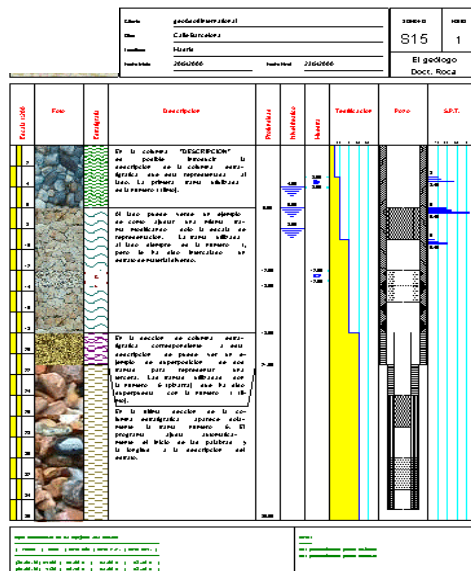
Cliente: geodatalbarracine.sl
Obra: Calle Barcelona
Localidad: Huerta
Fecha inicio: 20/6/2006
Fecha final: 23/6/2006

SONDEO: S15
HOJA: 1

El geólogo
Doct. Roca

Escala (m) | Foto | Estratigrafía | Descripción | Profundidad | Nivel freático | Muestras | Testificación | Pozo | S.P.T.

En la columna "DESCRIPCION" es posible introducir la descripción de la columna estratigráfica con sus representaciones al lado. La primera trama utilizada es la número 1 (limo).

El lazo puede verse un ejemplo en como quedan unas tramas realizadas solo la escala de representación. La trama utilizada al lazo siempre es la número 1, pero le he dado transcurso en sentido horizontal hasta el.

En la sección de columna estratigráfica correspondiente a esta descripción se puede ver un ejemplo de superposición de dos tramas para representar una mezcla. Las tramas utilizadas son la número 6 (gravas) con la que he dado superpuesto con la número 1 (limo).

En la última sección de la columna estratigráfica aparece solamente la trama número 6. El programa ajusta automáticamente el inicio de las palabras y la longitud a la descripción del sondeo.

6.00
7.00
8.00
11.00
13.00
20.00

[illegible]